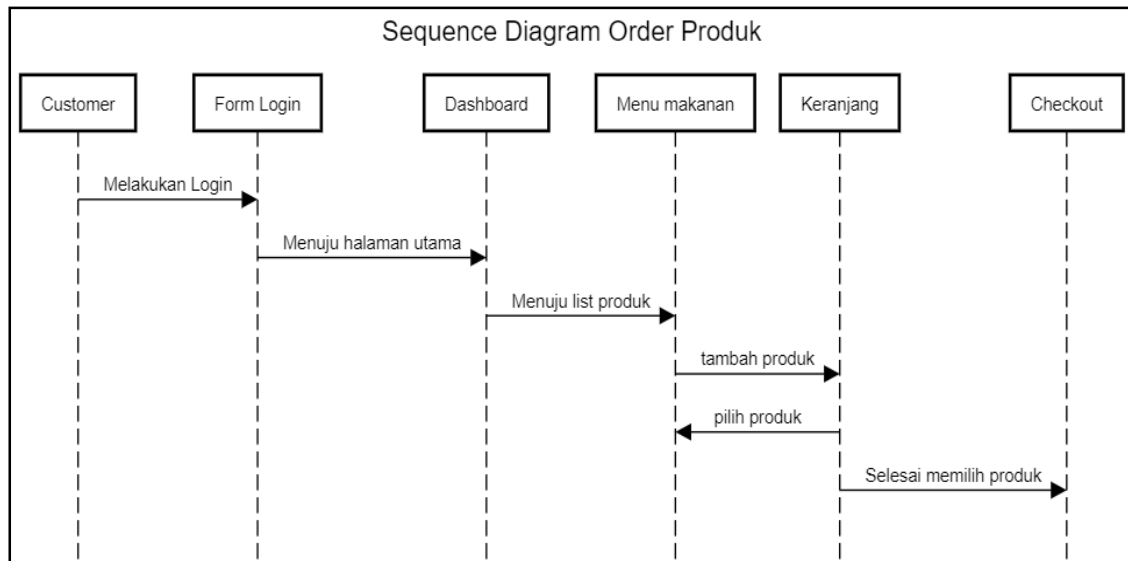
Sequence Diagram Order Produk

Customer

Form Login

Dashboard

Menu makanan

Keranjang

Checkout

Melakukan Login

Menuju halaman utama

Menuju list produk

tambah produk

pilih produk

Selesai memilih produk